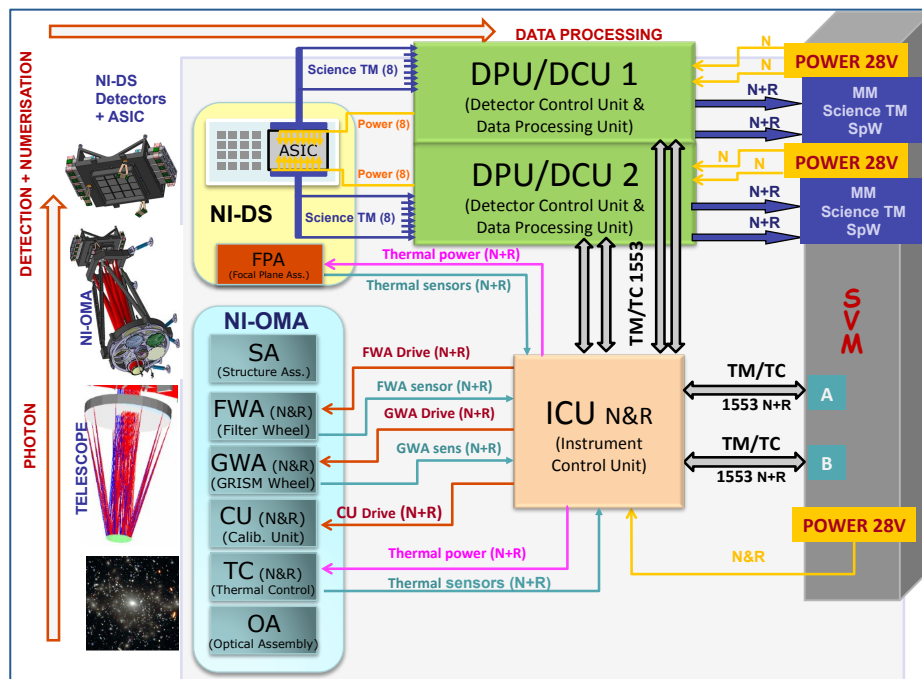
DATA PROCESSING

DETECTION + NUMERISATION

PHOTON

NI-DS Detectors + ASIC

NI-OMA

TELESCOPE

Science TM (8)

ASIC

Power (8)

Power (8)

Science TM (8)

NI-DS

FPA
(Focal Plane Ass.)

DPU/DCU 1
(Detector Control Unit & Data Processing Unit)

DPU/DCU 2
(Detector Control Unit & Data Processing Unit)

N

N

POWER 28V

N+R

N+R

MM Science TM SpW

N

N

POWER 28V

N+R

N+R

MM Science TM SpW

Thermal power (N+R)

Thermal sensors (N+R)

TM/TC 1553

SVM

NI-OMA

SA
(Structure Ass.)

FWA (N&R)
(Filter Wheel)

GWA (N&R)
(GRISM Wheel)

CU (N&R)
(Calib. Unit)

TC (N&R)
(Thermal Control)

OA
(Optical Assembly)

FWA Drive (N+R)

FWA sensor (N+R)

GWA Drive (N+R)

GWA sens (N+R)

CU Drive (N+R)

Thermal power (N+R)

Thermal sensors (N+R)

ICU N&R
(Instrument Control Unit)

TM/TC
1553 N+R

A

TM/TC
1553 N+R

B

POWER 28V

N&R